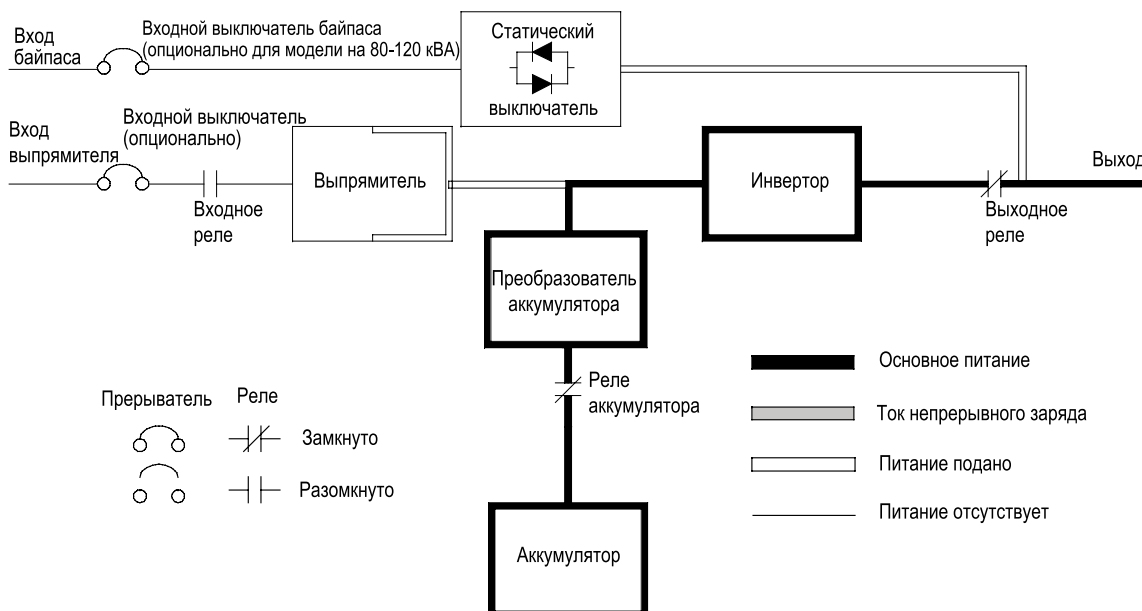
Вход байпаса

Входной выключатель байпаса (опционально для модели на 80-120 кВА)

Статический выключатель

Вход выпрямителя

Входной выключатель (опционально)

Входное реле

Выпрямитель

Инвертор

Выход

Выходное реле

Преобразователь аккумулятора

Реле аккумулятора

Аккумулятор

Прерыватель

Реле

Замкнуто

Разомкнуто

Основное питание

Ток непрерывного заряда

Питание подано

Питание отсутствует